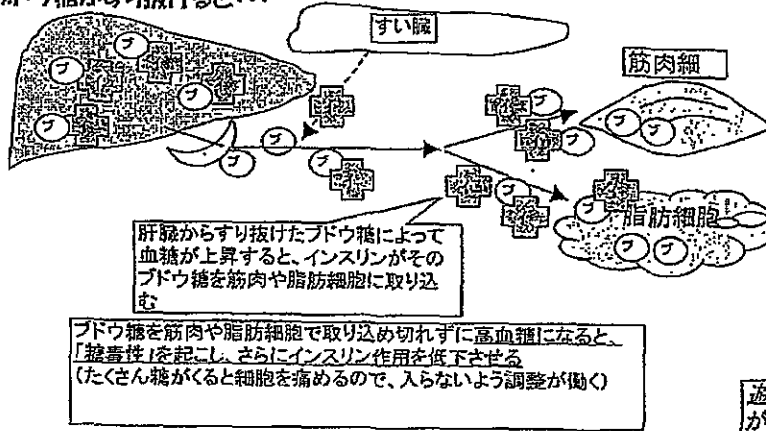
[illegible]の糖が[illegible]

すい臓

筋肉細

ブ ブ ブ ブ ブ ブ ブ ブ ブ ブ ブ ブ ブ ブ

脂肪細胞

肝臓からすり抜けたブドウ糖によって血糖が上昇すると、インスリンがそのブドウ糖を筋肉や脂肪細胞に取り込む

ブドウ糖を筋肉や脂肪細胞で取り込み切れずに高血糖になると、「糖毒性」を起こし、さらにインスリン作用を低下させる
(たくさん糖がくると細胞を痛めるので、入らないよう調整が働く)

過
が